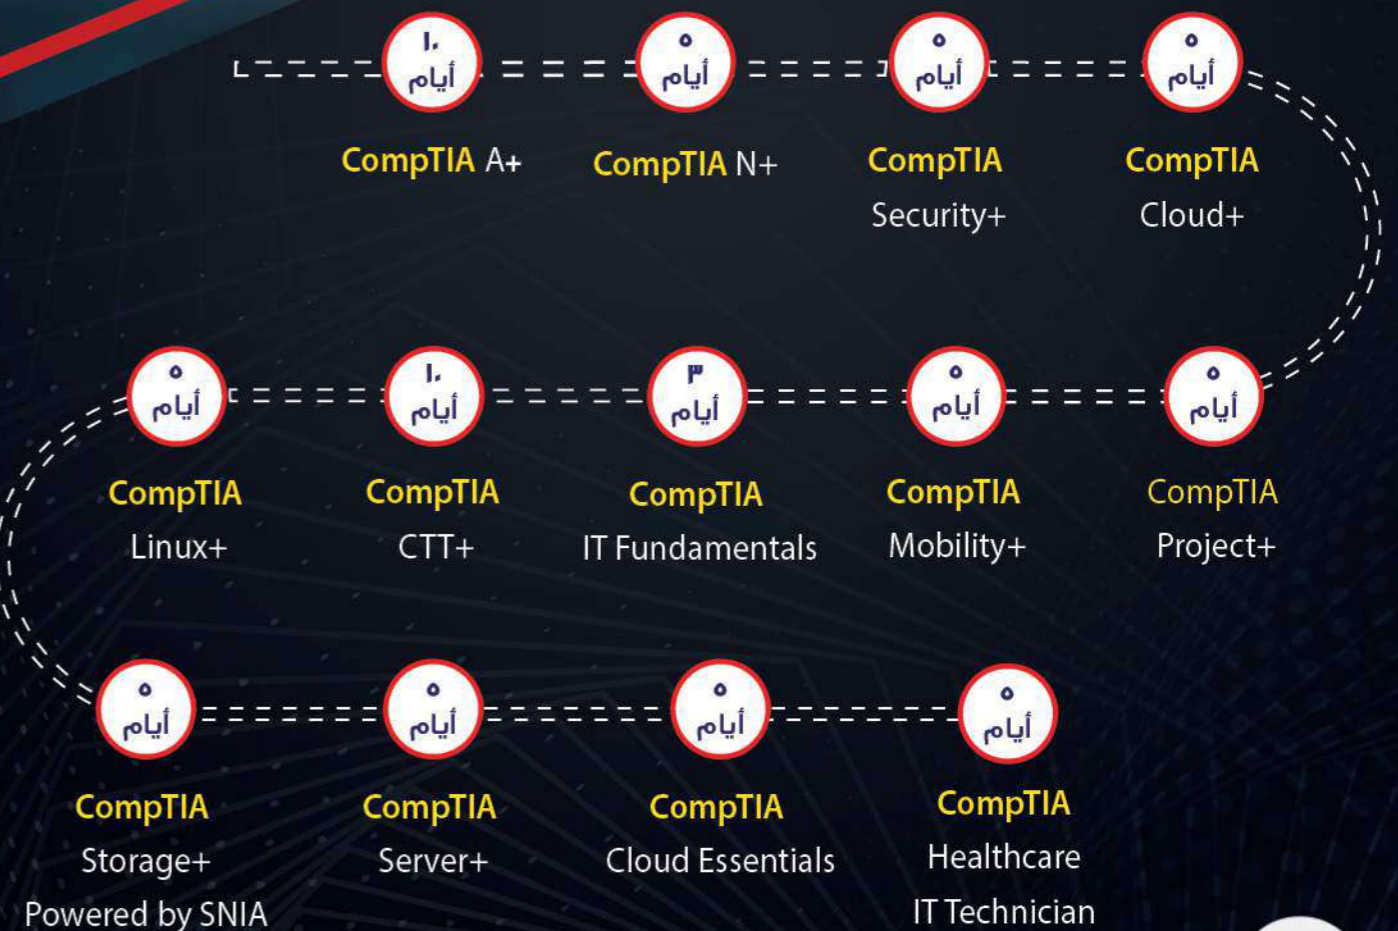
١٠ أيام
CompTIA A+

٥ أيام
CompTIA N+

٥ أيام
CompTIA Security+

٥ أيام
CompTIA Cloud+

٥ أيام
CompTIA Linux+

١٠ أيام
CompTIA CTT+

٣ أيام
CompTIA IT Fundamentals

٥ أيام
CompTIA Mobility+

٥ أيام
CompTIA Project+

٥ أيام
CompTIA Storage+ Powered by SNIA

٥ أيام
CompTIA Server+

٥ أيام
CompTIA Cloud Essentials

٥ أيام
CompTIA Healthcare IT Technician